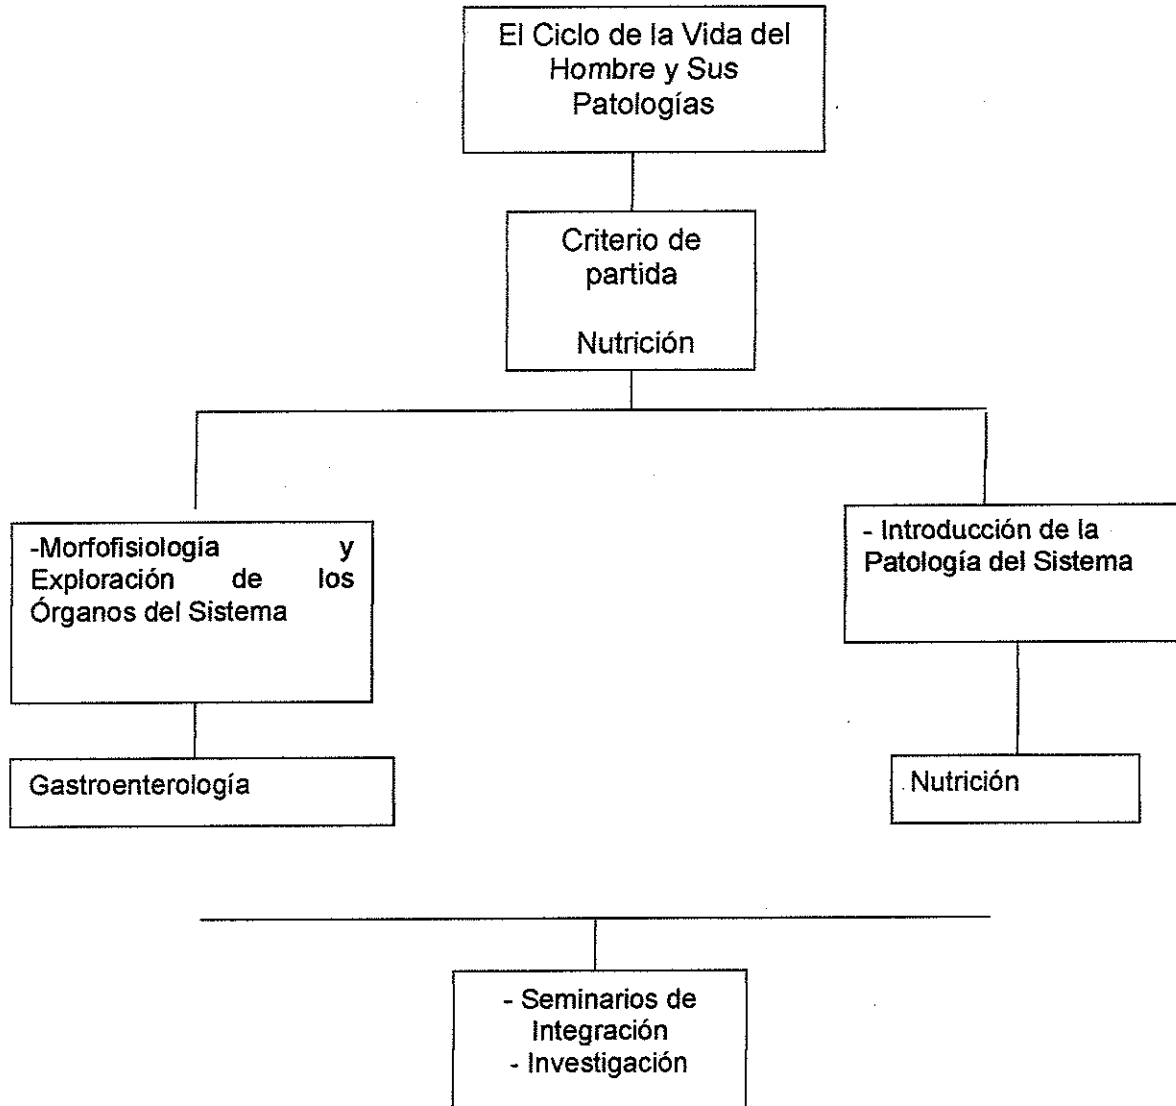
El Ciclo de la Vida del Hombre y Sus Patologías

Criterio de partida

Nutrición

-Morfofisiología y Exploración de los Órganos del Sistema

- Introducción de la Patología del Sistema

Gastroenterología

Nutrición

- Seminarios de Integración
- Investigación